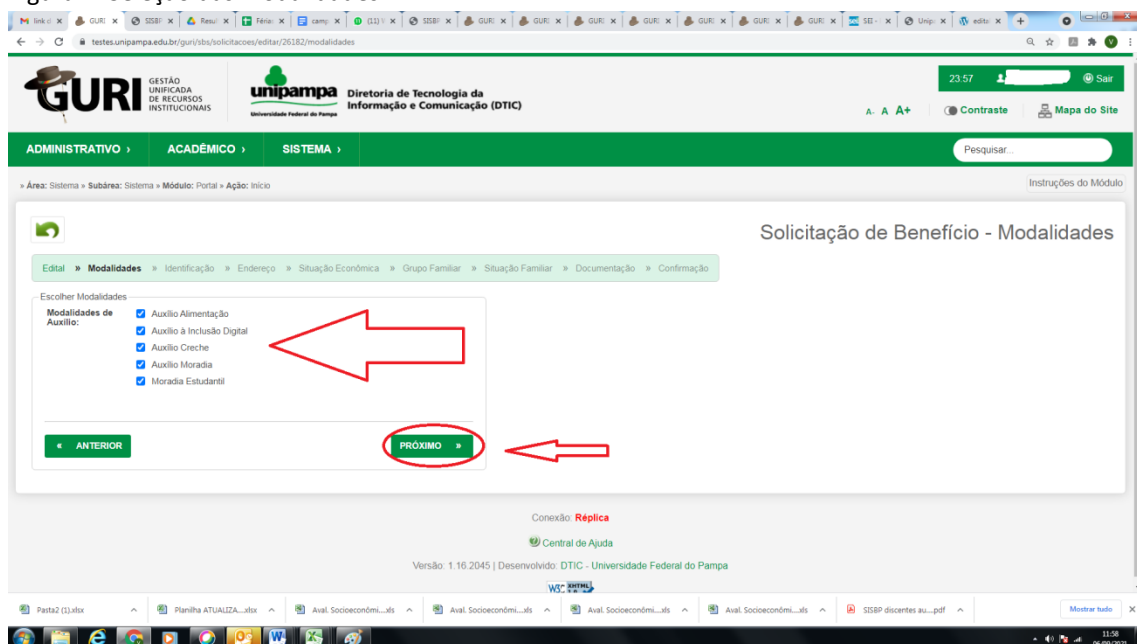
link d × GURI × SISBF × Resul × Férias × camp × (11) × SISBF × GURI × GURI × GURI × GURI × GURI × GURI × GURI × SEI × Unip × edita ×

testes.unipampa.edu.br/guri/sbs/solicitacoes/editar/26182/modalidades

GURI GESTÃO UNIFICADA DE RECURSOS INSTITUCIONAIS

unipampa Universidade Federal do Pampa

Diretoria de Tecnologia da Informação e Comunicação (DTIC)

23:57 Sair

A- A A+ Contraste Mapa do Site

ADMINISTRATIVO › ACADÊMICO › SISTEMA ›

Pesquisar...

» Área: Sistema » Subárea: Sistema » Módulo: Portal » Ação: Início

Instruções do Módulo

Solicitação de Benefício - Modalidades

Edital » Modalidades » Identificação » Endereço » Situação Econômica » Grupo Familiar » Situação Familiar » Documentação » Confirmação

Escolher Modalidades

Modalidades de Auxílio:

Auxílio Alimentação
Auxílio à Inclusão Digital
Auxílio Creche
Auxílio Moradia
Moradia Estudantil

« ANTERIOR

PRÓXIMO »

Conexão: Réplica

Central de Ajuda

Versão: 1.16.2045 | Desenvolvido: DTIC - Universidade Federal do Pampa

W3C XHTML

Pasta2 (1).xlsx Planilha ATUALIZA....xlsx Aval. Socioeconômi....xls Aval. Socioeconômi....xls Aval. Socioeconômi....xls Aval. Socioeconômi....xls SISBP discentes au....pdf

Mostrar tudo

11:58